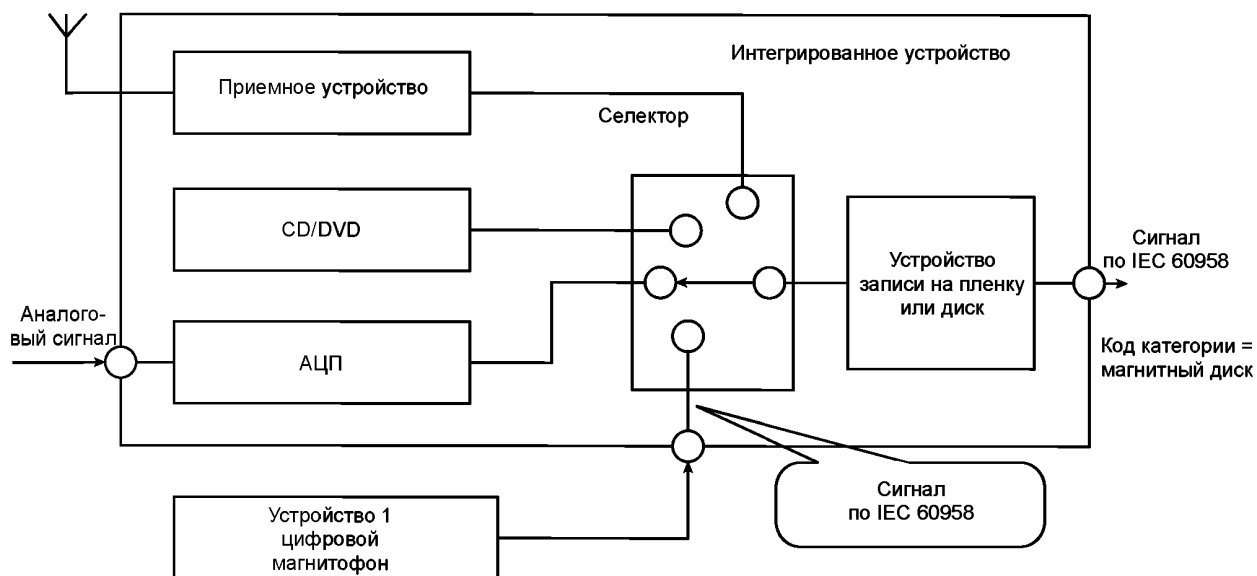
Интегрированное устройство

Приемное устройство

Селектор

CD/DVD

Устройство записи на пленку или диск

Сигнал по IEC 60958

Аналоговый сигнал

АЦП

Код категории = магнитный диск

Сигнал по IEC 60958

Устройство 1 цифровой магнитофон